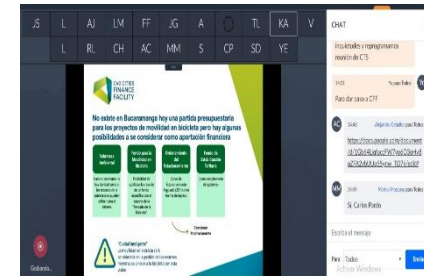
JS L AJ LM FF JG A TL KA V
L RL CH AC MM S CP SD YE

CHAT

Inquietudes y reprogramamos reunión de CTS

Para dar cara a CFF

C40 CITIES FINANCE FACILITY

No existe en Bucaramanga hoy una partida presupuestaria para los proyectos de movilidad en bicicleta pero hay algunas posibilidades a se considerar como apartación financiera

https://docs.google.com/document/d/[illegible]

Sí, Carlos Pardo

Escribir el mensaje

Para Todos

Activar Windows

Grabando...